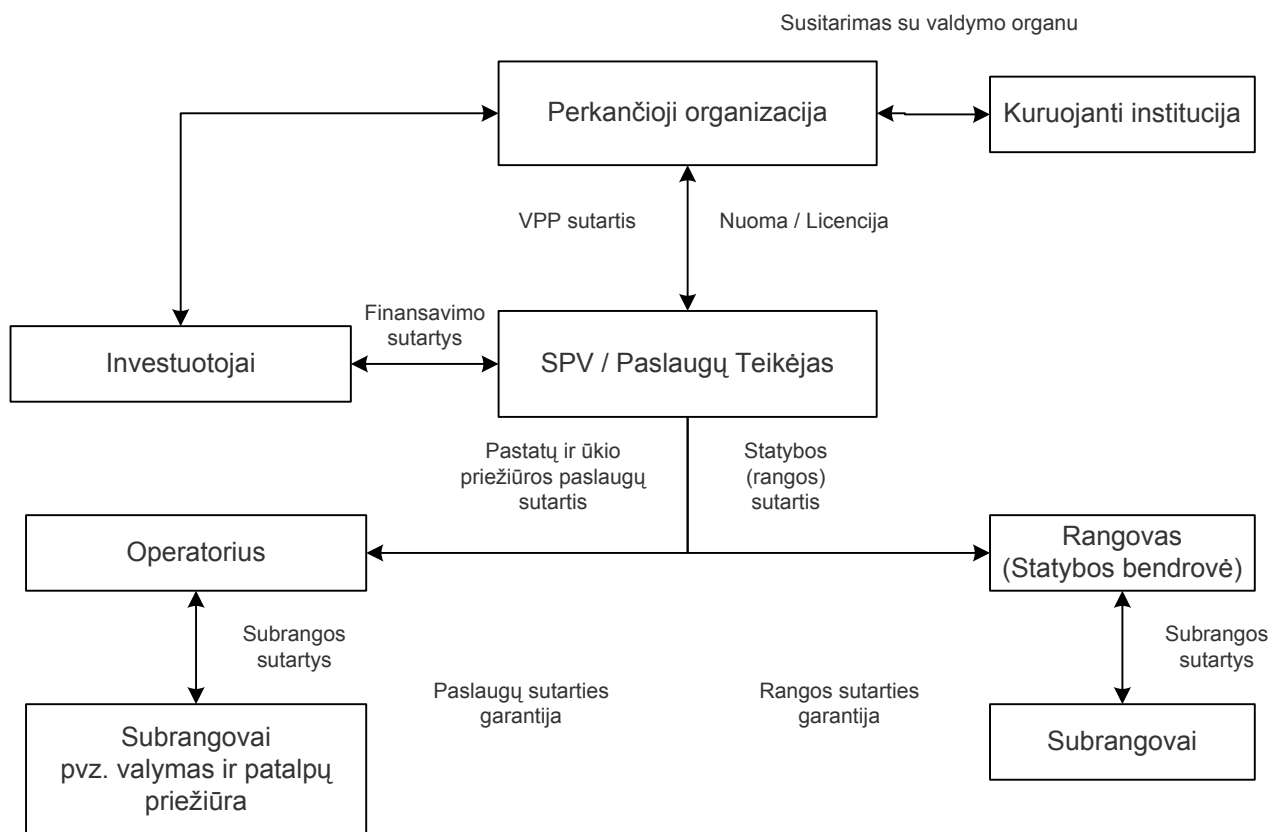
Susitarimas su valdymo organu

Perkančioji organizacija

Kuruojanti institucija

VPP sutartis

Nuoma / Licencija

Finansavimo sutartys

Investuotojai

SPV / Paslaugų Teikėjas

Pastatų ir ūkio priežiūros paslaugų sutartis

Statybos (rangos) sutartis

Operatorius

Rangovas (Statybos bendrovė)

Subrangos sutartys

Subrangos sutartys

Paslaugų sutarties garantija

Rangos sutarties garantija

Subrangovai pvz. valymas ir patalpų priežiūra

Subrangovai